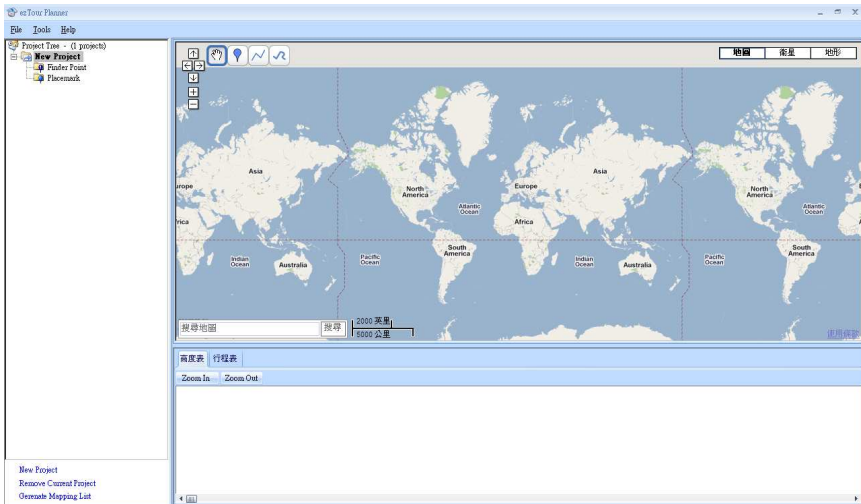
ezTour Planner

File Tools Help

Project Tree - (1 projects)
New Project
Finder Point
Placemark

地圖 衛星 地形

Asia
urope
North America
Atlantic Ocean
rica
Indian Ocean
Australia
Pacific Ocean
South America
Europe
Asia
Africa
Indian Ocean
Australia
Pacific Ocean
North America
Atlantic Ocean
South America

搜尋地圖 搜尋
2000 英里
5000 公里
使用條款

高度表 行程表
Zoom In Zoom Out

New Project
Remove Current Project
Generate Mapping List